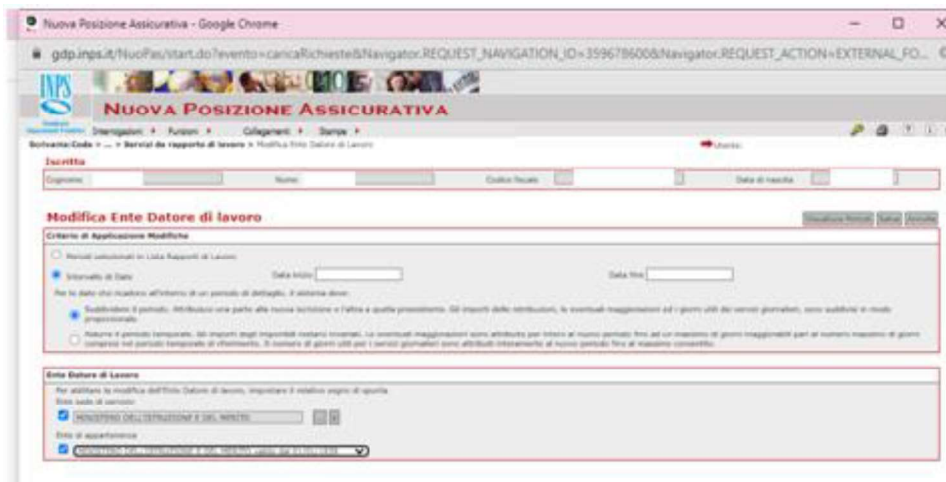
Nuova Posizione Assicurativa - Google Chrome

gdp.inps.it/NuoPas/start.do?evento=caricaRichieste&Navigator.REQUEST_NAVIGATION_ID=3596786006&Navigator.REQUEST_ACTION=EXTERNAL_FO...

INPS

NUOVA POSIZIONE ASSICURATIVA

Interrogazioni ▸ Funzioni ▸ Collegamenti ▸ Stampe ▸

Scrivania:Coda > ... > Servizi da rapporto di lavoro > Modifica Ente Datore di Lavoro

Utente:

Iscritto

Cognome: Nome: Codice fiscale: Data di nascita:

Modifica Ente Datore di lavoro

Visualizza Periodi Salva Annulla

Criterio di Applicazione Modifiche

Periodi selezionati in Lista Rapporti di Lavoro

Intervallo di Date Data inizio Data fine

Per le date che ricadono all'interno di un periodo di dettaglio, il sistema deve:

Suddividere il periodo. Attribuisce una parte alla nuova iscrizione e l'altra a quella preesistente. Gli importi delle retribuzioni, le eventuali maggiorazioni ed i giorni utili dei servizi giornalieri, sono suddivisi in modo proporzionale.

Ridurre il periodo temporale. Gli importi degli imponibili restano invariati. Le eventuali maggiorazioni sono attribuite per intero al nuovo periodo fino ad un massimo di giorni maggiorabili pari al numero massimo di giorni compresi nel periodo temporale di riferimento. Il numero di giorni utili per i servizi giornalieri sono attribuiti interamente al nuovo periodo fino al massimo consentito.

Ente Datore di Lavoro

Per abilitare la modifica dell'Ente Datore di lavoro, impostare il relativo segno di spunta

Ente sede di servizio

MINISTERO DELL'ISTRUZIONE E DEL MERITO

Ente di appartenenza

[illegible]